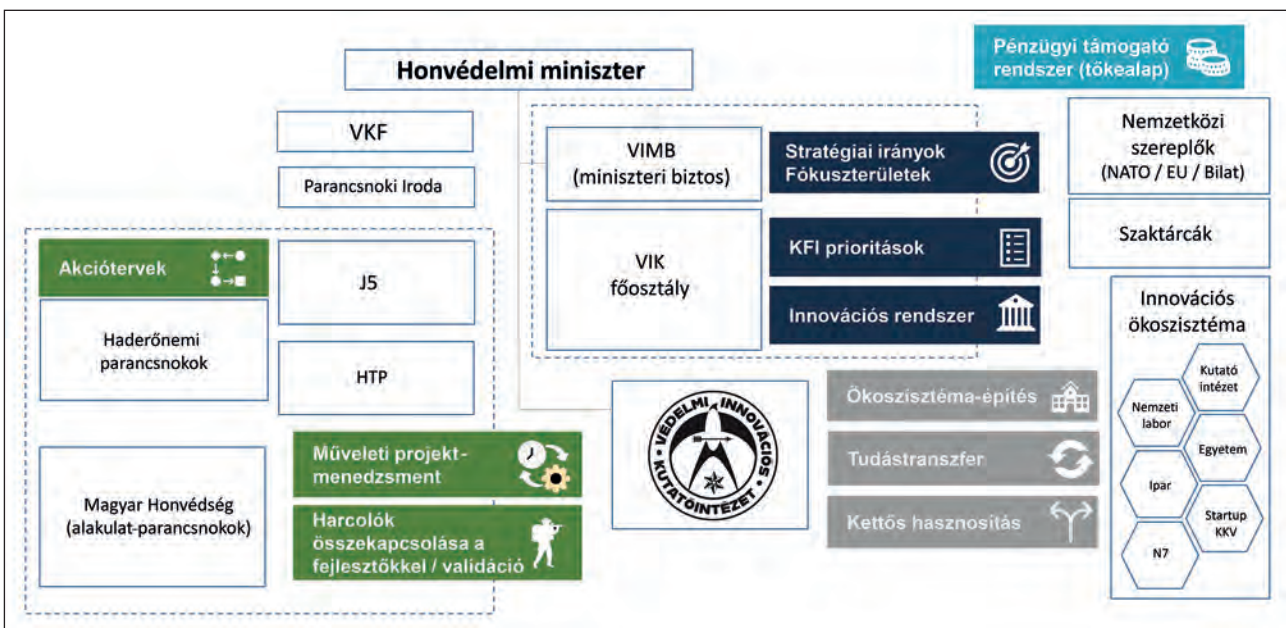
Honvédelmi miniszter

Pénzügyi támogató rendszer (tőkealap)

VKF

Parancsnoki Iroda

VIMB (miniszteri biztos)

Stratégiai irányok Fókuszterületek

Nemzetközi szereplők (NATO / EU / Bilat)

Szaktárcák

Akciótervek

J5

VIK főosztály

KFI prioritások

Innovációs rendszer

Haderőnemi parancsnokok

HTP

Innovációs ökoszisztéma

Kutató intézet

Nemzeti labor

Egyetem

Ipar

Startup KKV

N7

VÉDELMI INNOVÁCIÓS KUTATÓINTÉZET

Ökoszisztéma-építés

Tudástranszfer

Kettős hasznosítás

Műveleti projekt-menedzsment

Magyar Honvédség (alakulat-parancsnokok)

Harcolók összekapcsolása a fejlesztőkkel / validáció